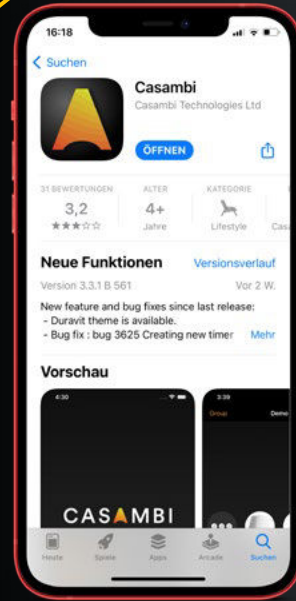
16:18

Suchen

Casambi

Casambi Technologies Ltd

ÖFFNEN

31 BEWERTUNGEN
3,2
★★★☆☆

ALTER
4+
Jahre

KATEGORIE
Lifestyle

Casa

Neue Funktionen

Versionsverlauf

Version 3.3.1 B 561

Vor 2 W.

New feature and bug fixes since last release:
- Duravit theme is available.
- Bug fix : bug 3625 Creating new timer

Mehr

Vorschau

4:30

3:39

Group

Demo

CASAMBI

Heute

Spiele

Apps

Arcade

Suchen